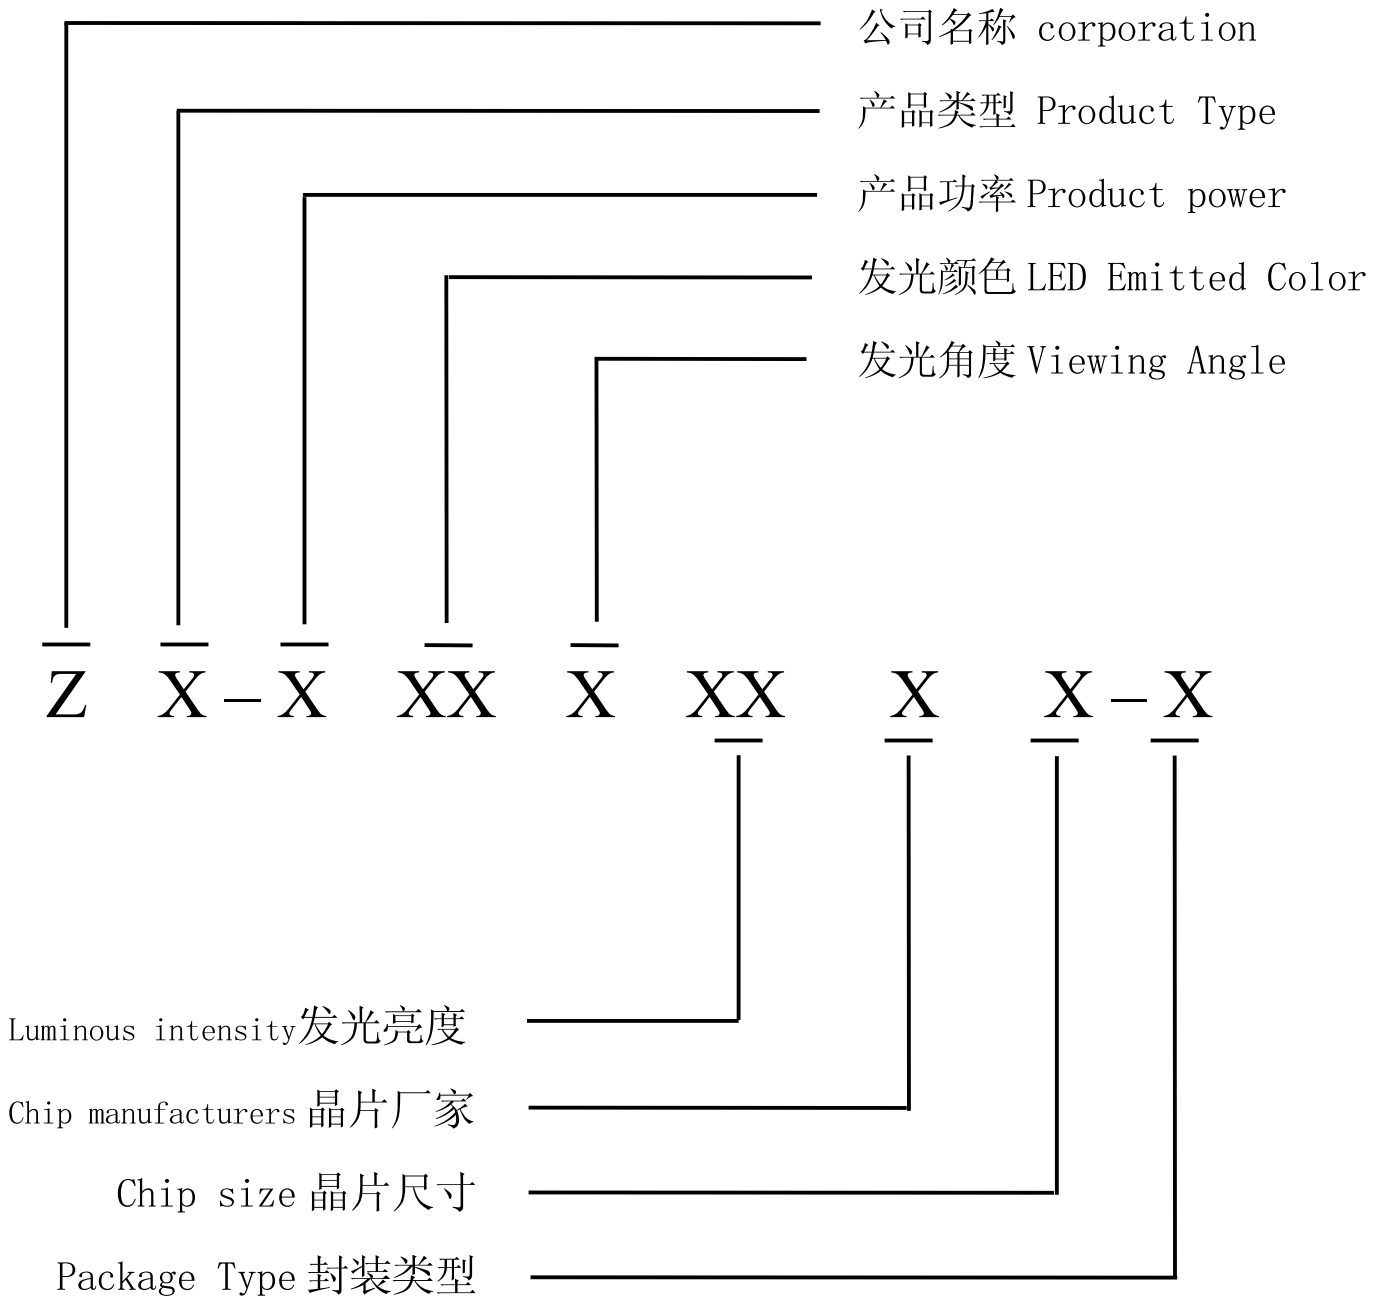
公司名称 corporation

产品类型 Product Type

产品功率 Product power

发光颜色 LED Emitted Color

发光角度 Viewing Angle

Z X－X XX X XX X X－X

Luminous intensity发光亮度

Chip manufacturers 晶片厂家

Chip size 晶片尺寸

Package Type 封装类型